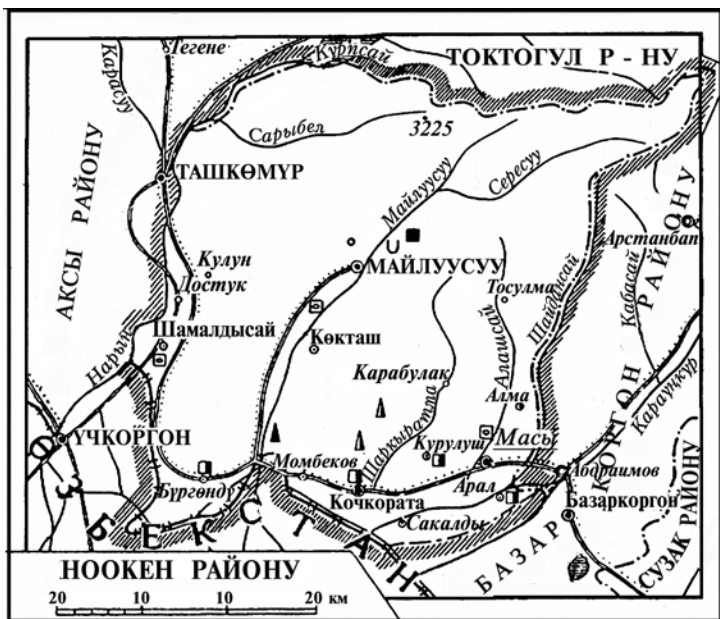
Тегене
Күрпсай
ТОКТОГУЛ Р - НУ
Карасуу
Сарыбел
3225
ТАШКӨМҮР
Майлуусуу
Сересуу
АКСЫ РАЙОНУ
МАЙЛУУСУУ
Кулун
Достук
Тосулма
Арстанбап
Шамалдысай
Көкташ
Нарын
Карабулак
Алачсай
Шадысай
Кабасай
Карачүкүр
Алма
ҮЧКОРГОН
Чаңкыбатма
Курулуш
Масы
Момбеков
Абдраимов
Бүргөндү
Кочкората
Арал
Базаркоргон
Сакалды
ӨЗБЕКСТАН
БАЗАР КОРГОН РАЙОНУ
СУЗАК РАЙОНУ
НООКЕН РАЙОНУ
20 10 0 10 20 км